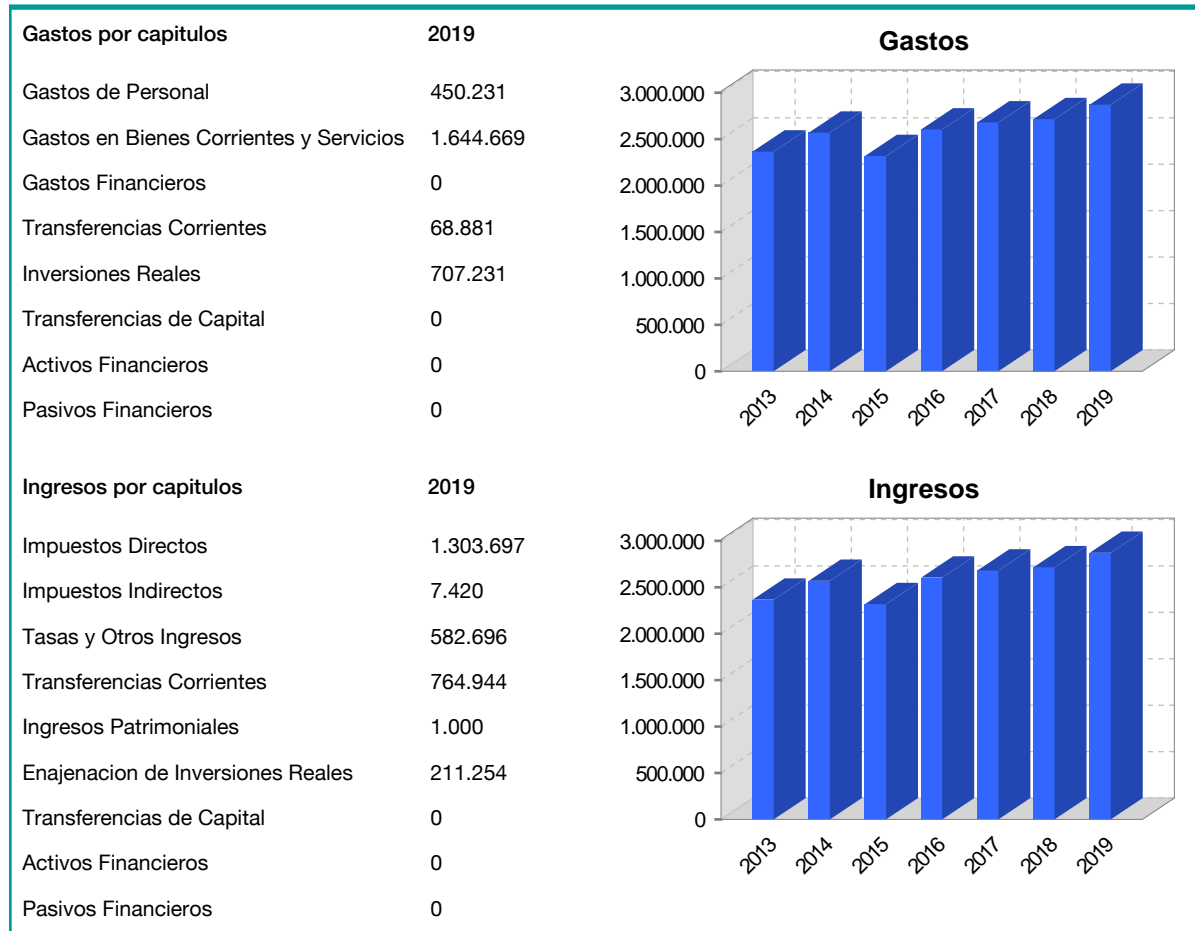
| Gastos por capitulos | 2019 |
|---|---|
| Gastos de Personal | 450.231 |
| Gastos en Bienes Corrientes y Servicios | 1.644.669 |
| Gastos Financieros | 0 |
| Transferencias Corrientes | 68.881 |
| Inversiones Reales | 707.231 |
| Transferencias de Capital | 0 |
| Activos Financieros | 0 |
| Pasivos Financieros | 0 |

Gastos

3.000.000
2.500.000
2.000.000
1.500.000
1.000.000
500.000
0

2013 2014 2015 2016 2017 2018 2019

| Ingresos por capitulos | 2019 |
|---|---|
| Impuestos Directos | 1.303.697 |
| Impuestos Indirectos | 7.420 |
| Tasas y Otros Ingresos | 582.696 |
| Transferencias Corrientes | 764.944 |
| Ingresos Patrimoniales | 1.000 |
| Enajenacion de Inversiones Reales | 211.254 |
| Transferencias de Capital | 0 |
| Activos Financieros | 0 |
| Pasivos Financieros | 0 |

Ingresos

3.000.000
2.500.000
2.000.000
1.500.000
1.000.000
500.000
0

2013 2014 2015 2016 2017 2018 2019